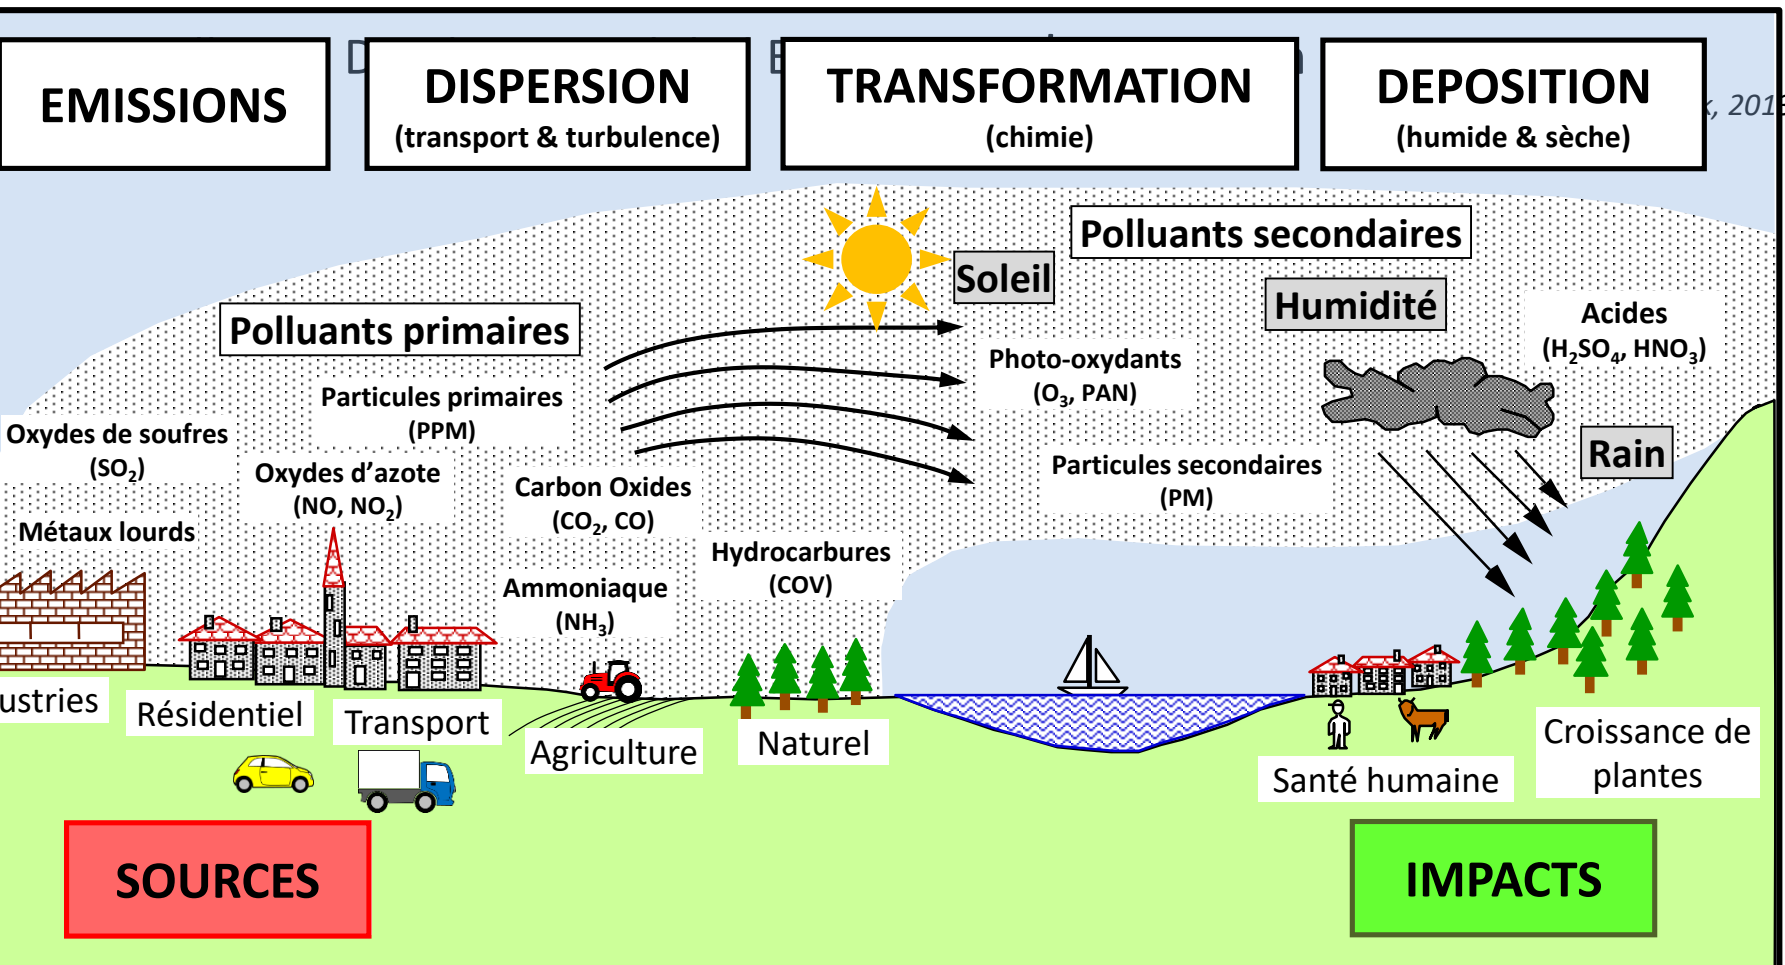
EMISSIONS

DISPERSION
(transport & turbulence)

TRANSFORMATION
(chimie)

DEPOSITION
(humide & sèche)

, 201

Polluants secondaires

Soleil

Humidité

Polluants primaires

Acides
($H_2SO_4$, $HNO_3$)

Photo-oxydants
($O_3$, PAN)

Particules primaires
(PPM)

Oxydes de soufres
($SO_2$)

Oxydes d'azote
(NO, $NO_2$)

Carbon Oxides
($CO_2$, CO)

Rain

Particules secondaires
(PM)

Métaux lourds

Hydrocarbures
(COV)

Ammoniaque
($NH_3$)

ustries

Résidentiel

Transport

Agriculture

Naturel

Santé humaine

Croissance de plantes

SOURCES

IMPACTS